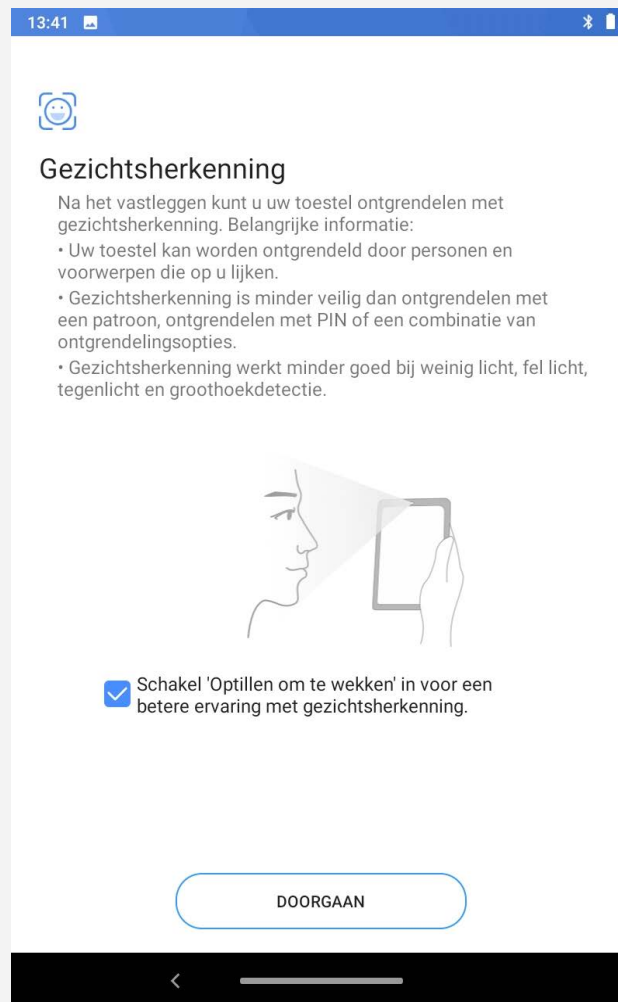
13:41

Gezichtsherkenning

Na het vastleggen kunt u uw toestel ontgrendelen met gezichtsherkenning. Belangrijke informatie:
• Uw toestel kan worden ontgrendeld door personen en voorwerpen die op u lijken.
• Gezichtsherkenning is minder veilig dan ontgrendelen met een patroon, ontgrendelen met PIN of een combinatie van ontgrendelingsopties.
• Gezichtsherkenning werkt minder goed bij weinig licht, fel licht, tegenlicht en groothoekdetectie.

Schakel 'Optillen om te wekken' in voor een betere ervaring met gezichtsherkenning.

DOORGAAN